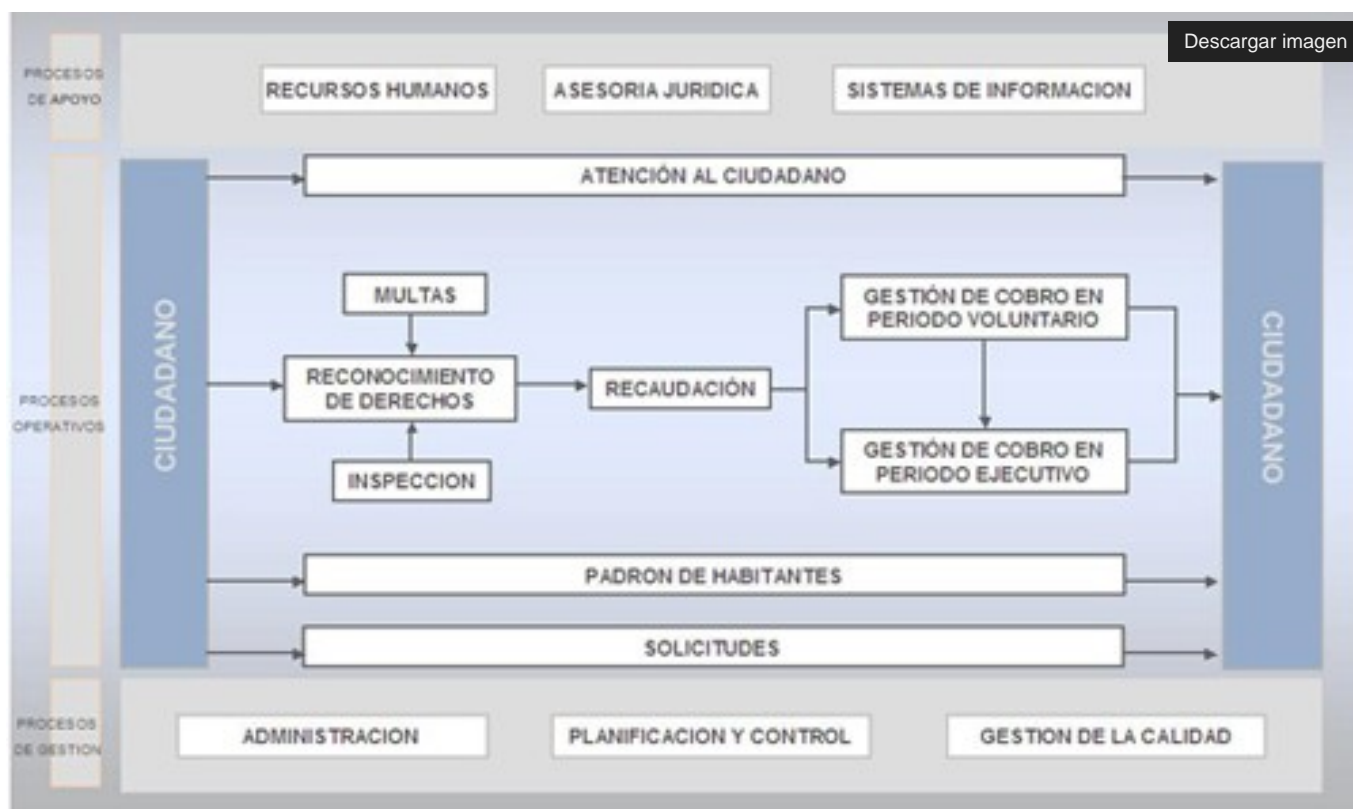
Descargar imagen

PROCESOS DE APOYO

RECURSOS HUMANOS

ASESORIA JURIDICA

SISTEMAS DE INFORMACION

PROCESOS OPERATIVOS

CIUDADANO

ATENCIÓN AL CIUDADANO

MULTAS

RECONOCIMIENTO DE DERECHOS

INSPECCION

RECAUDACIÓN

GESTIÓN DE COBRO EN PERIODO VOLUNTARIO

GESTIÓN DE COBRO EN PERIODO EJECUTIVO

CIUDADANO

PADRON DE HABITANTES

SOLICITUDES

PROCESOS DE GESTION

ADMINISTRACION

PLANIFICACION Y CONTROL

GESTION DE LA CALIDAD